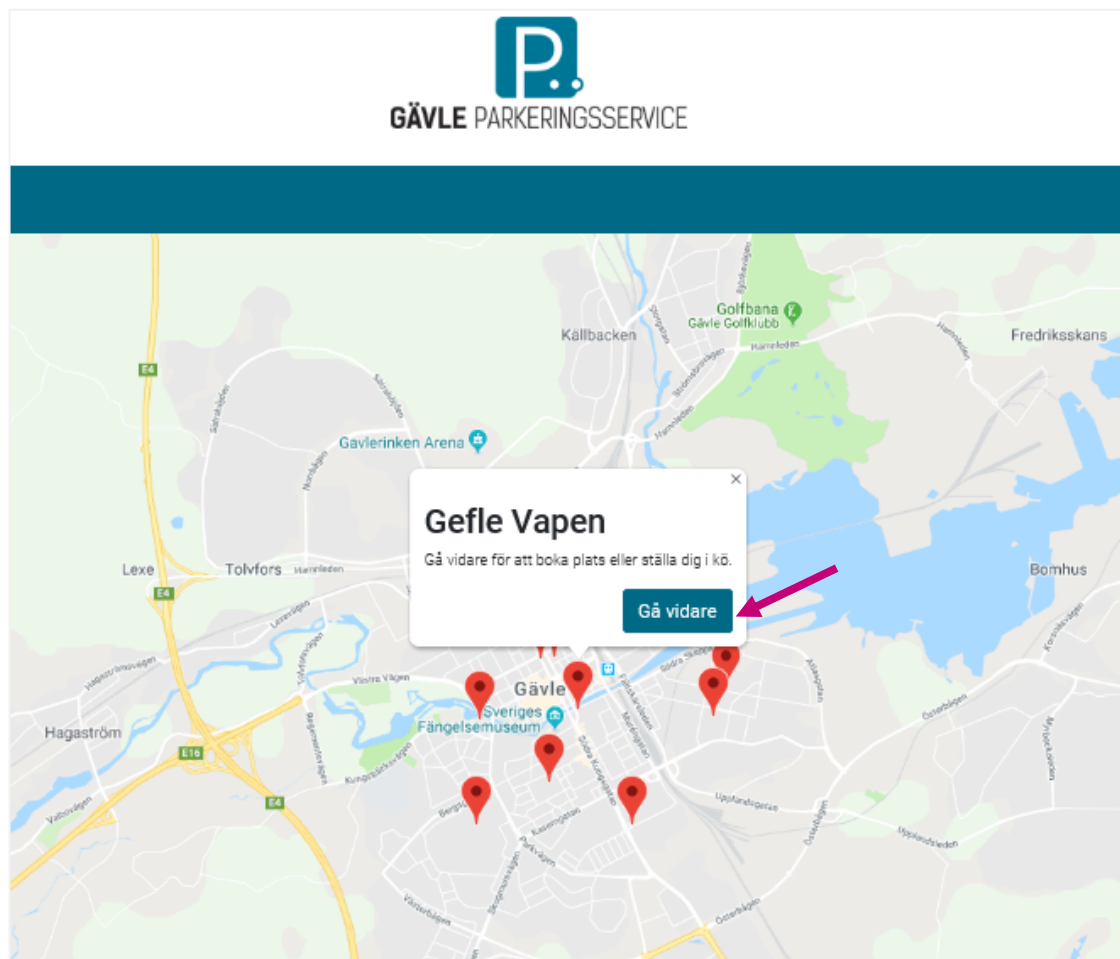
P.

GÄVLE PARKERINGSSERVICE

Golfbana
Gävle Golfklubb

Källbacken

Fredriksskans

Gavlerinken Arena

×

Gefle Vapen

Gå vidare för att boka plats eller ställa dig i kö.

Gå vidare

Lexe

Tolvfors

Bomhus

E4

Hagaström

E16

Gävle

Sveriges Fängelsemuseum